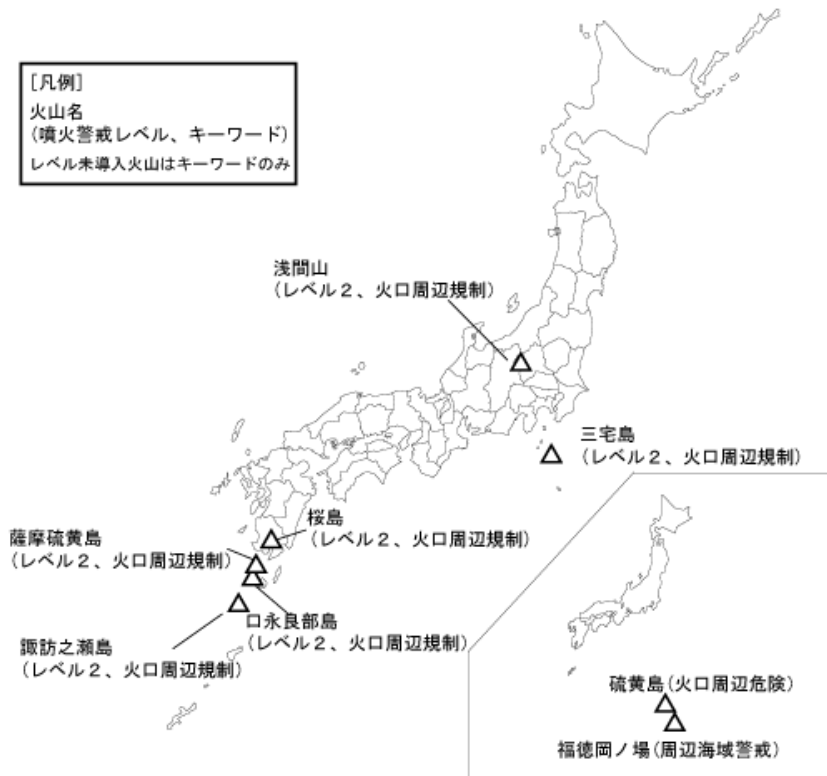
[凡例]
火山名
(噴火警戒レベル、キーワード)
レベル未導入火山はキーワードのみ

浅間山
(レベル２、火口周辺規制)

三宅島
(レベル２、火口周辺規制)

桜島
(レベル２、火口周辺規制)

薩摩硫黄島
(レベル２、火口周辺規制)

口永良部島
(レベル２、火口周辺規制)

諏訪之瀬島
(レベル２、火口周辺規制)

硫黄島(火口周辺危険)

福徳岡ノ場(周辺海域警戒)